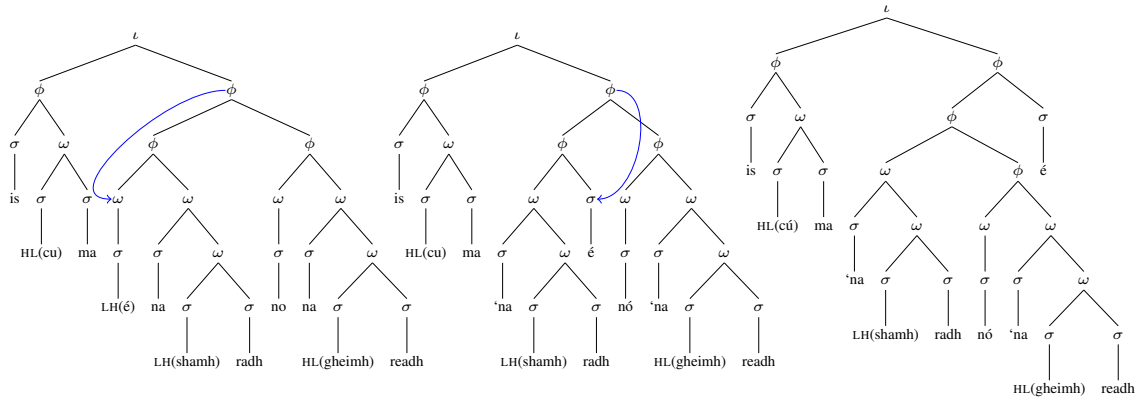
$\iota$
$\phi$ $\phi$
$\sigma$ $\omega$ $\phi$ $\phi$
is $\sigma$ $\sigma$ $\omega$ $\omega$ $\omega$ $\omega$
HL(cu) ma $\sigma$ $\sigma$ $\omega$ $\sigma$ $\sigma$ $\omega$
LH(é) na $\sigma$ $\sigma$ no na $\sigma$ $\sigma$
LH(shamh) radh HL(gheimh) readh

$\iota$
$\phi$ $\phi$
$\sigma$ $\omega$ $\phi$ $\phi$
is $\sigma$ $\sigma$ $\omega$ $\sigma$ $\omega$ $\omega$
HL(cu) ma $\sigma$ $\omega$ é $\sigma$ $\sigma$ $\omega$
'na $\sigma$ $\sigma$ nó 'na $\sigma$ $\sigma$
LH(shamh) radh HL(gheimh) readh

$\iota$
$\phi$ $\phi$
$\sigma$ $\omega$ $\phi$ $\sigma$
is $\sigma$ $\sigma$ $\omega$ $\phi$ é
HL(cú) ma $\sigma$ $\omega$ $\omega$ $\omega$
'na $\sigma$ $\sigma$ $\sigma$ $\sigma$ $\omega$
LH(shamh) radh nó 'na $\sigma$ $\sigma$
HL(gheimh) readh